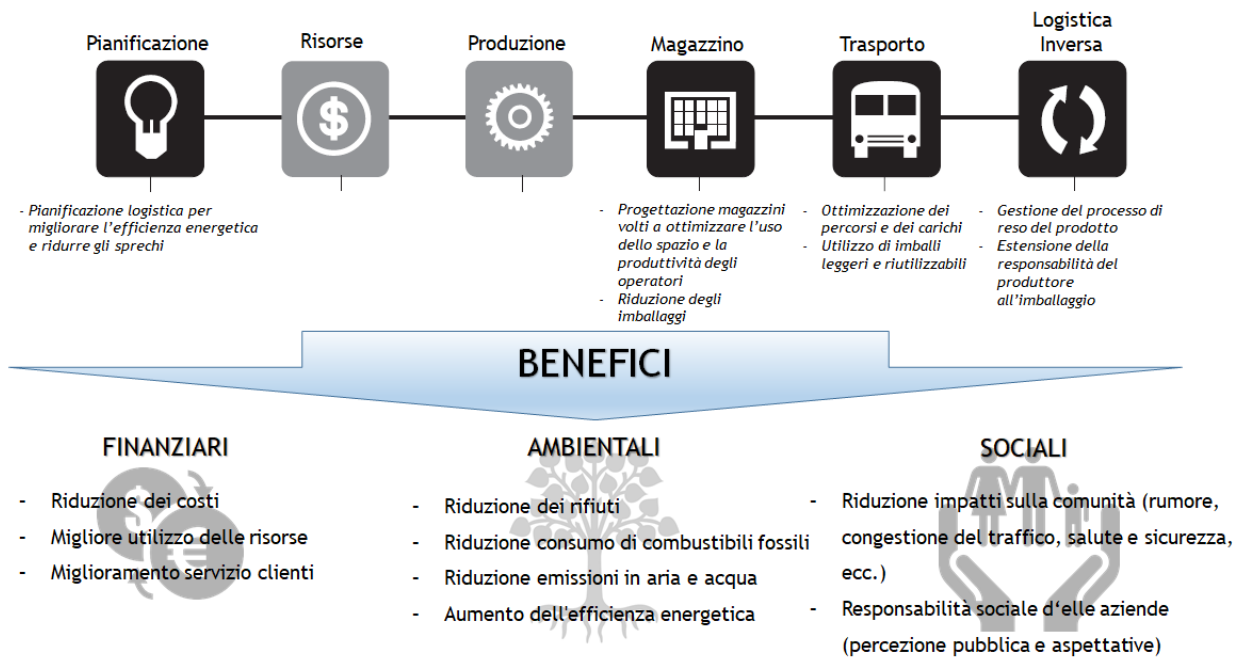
Pianificazione

Risorse

Produzione

Magazzino

Trasporto

Logistica Inversa

- Pianificazione logistica per migliorare l'efficienza energetica e ridurre gli sprechi

- Progettazione magazzini volti a ottimizzare l'uso dello spazio e la produttività degli operatori
- Riduzione degli imballaggi

- Ottimizzazione dei percorsi e dei carichi
- Utilizzo di imballi leggeri e riutilizzabili

- Gestione del processo di reso del prodotto
- Estensione della responsabilità del produttore all'imballaggio

BENEFICI

FINANZIARI

- Riduzione dei costi
- Migliore utilizzo delle risorse
- Miglioramento servizio clienti

AMBIENTALI

- Riduzione dei rifiuti
- Riduzione consumo di combustibili fossili
- Riduzione emissioni in aria e acqua
- Aumento dell'efficienza energetica

SOCIALI

- Riduzione impatti sulla comunità (rumore, congestione del traffico, salute e sicurezza, ecc.)
- Responsabilità sociale d'elle aziende (percezione pubblica e aspettative)